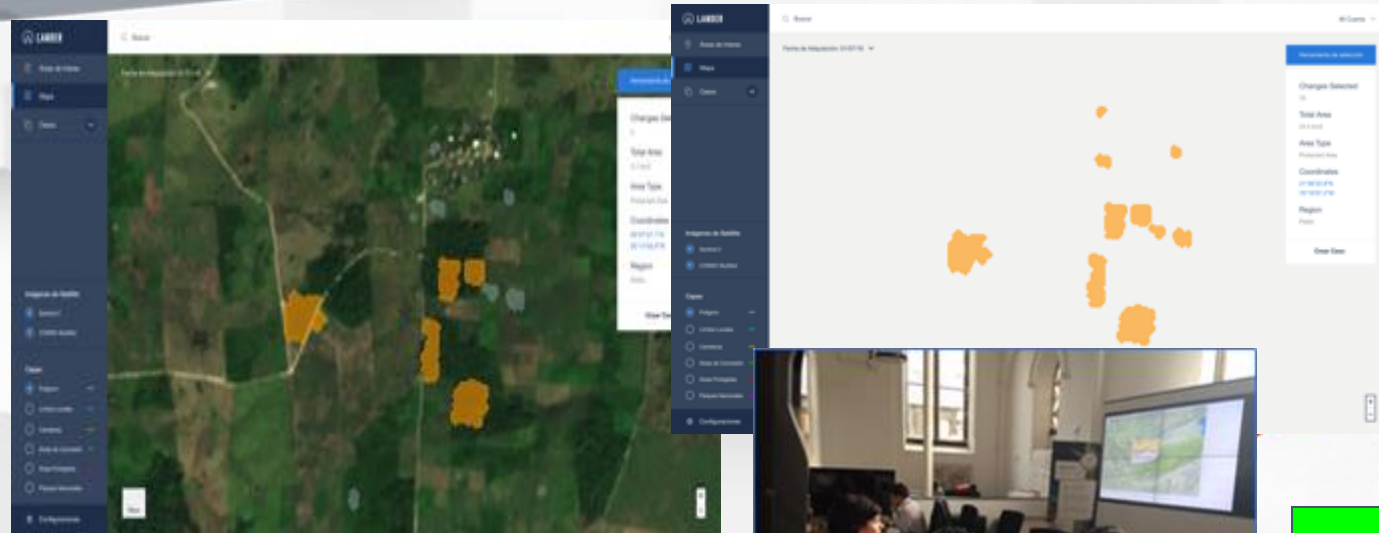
LANDER

Buscar

Áreas de Interés

Mapa

Casos

Imagenes de Satélite

Sentinel-2

CONIDA-PeruSat

Capas

Polígono

Límites Locales

Carreteras

Áreas de Concesión

Áreas Protegidas

Parques Nacionales

Configuraciones

Changes Selected

Total Area

Area Type

Coordinates

Region

View Case

LANDER

Buscar

Mi Cuenta

Fecha de Adquisición

Herramienta de selección

Changes Selected

Total Area

Area Type

Protected Area

Coordinates

Region

Crear Caso

Áreas de Interés

Mapa

Casos

Imagenes de Satélite

Sentinel-2

CONIDA-PeruSat

Capas

Polígono

Límites Locales

Carreteras

Áreas de Concesión

Áreas Protegidas

Parques Nacionales

Configuraciones